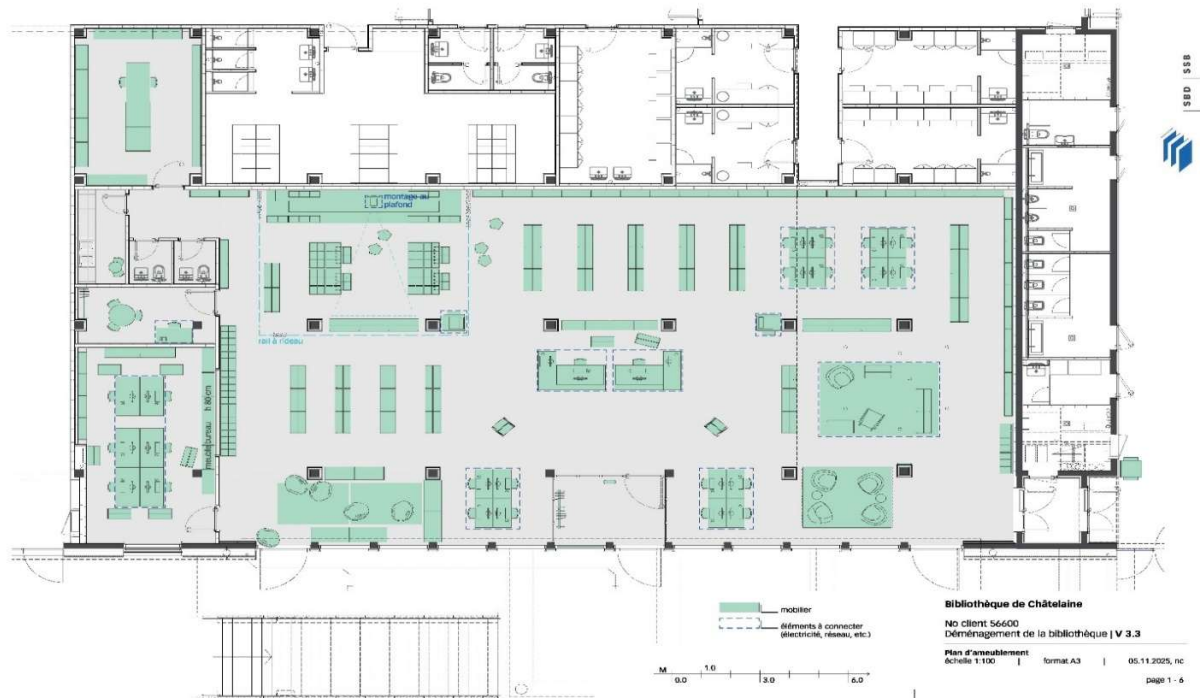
SBD | SSB

montage au plafond

rail à réseau

meuble bureau h 80 cm

mobilier

éléments à connecter (électricité, réseau, etc.)

Bibliothèque de Châtelaine

No client 56600
Déménagement de la bibliothèque | V 3.3

Plan d'ameublement
échelle 1:100 | format A3 | 05.11.2025, nc

page 1 - 6

M
0.0 1.0 3.0 6.0